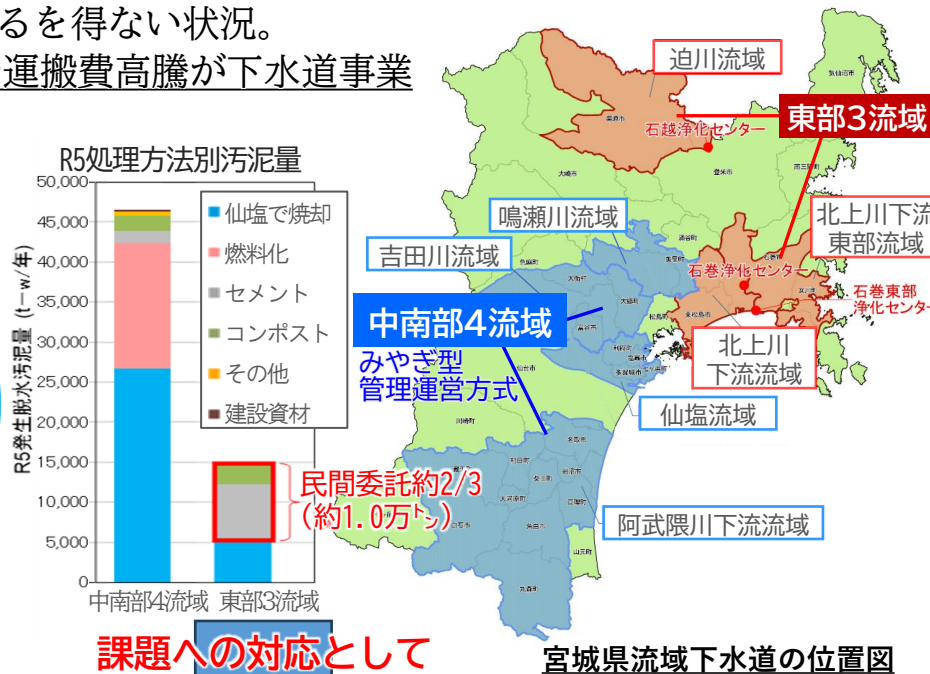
るを得ない状況。
運搬費高騰が下水道事業

R5処理方法別汚泥量

| 50,000 |
|---|
| 45,000 |
| 40,000 |
| 35,000 |
| 30,000 |
| 25,000 |
| 20,000 |
| 15,000 |
| 10,000 |
| 5,000 |
| 0 |

R5発生脱水汚泥量（t－w/年）

仙塩で焼却
燃料化
セメント
コンポスト
その他
建設資材

民間委託約2/3
（約1.0万ﾄﾝ）

中南部4流域　東部3流域

課題への対応として

迫川流域
石越浄化センター
東部3流域
北上川下流
東部流域
石巻浄化センター
石巻東部
浄化センター
北上川
下流流域
鳴瀬川流域
吉田川流域
中南部4流域
みやぎ型
管理運営方式
仙塩流域
阿武隈川下流流域

宮城県流域下水道の位置図